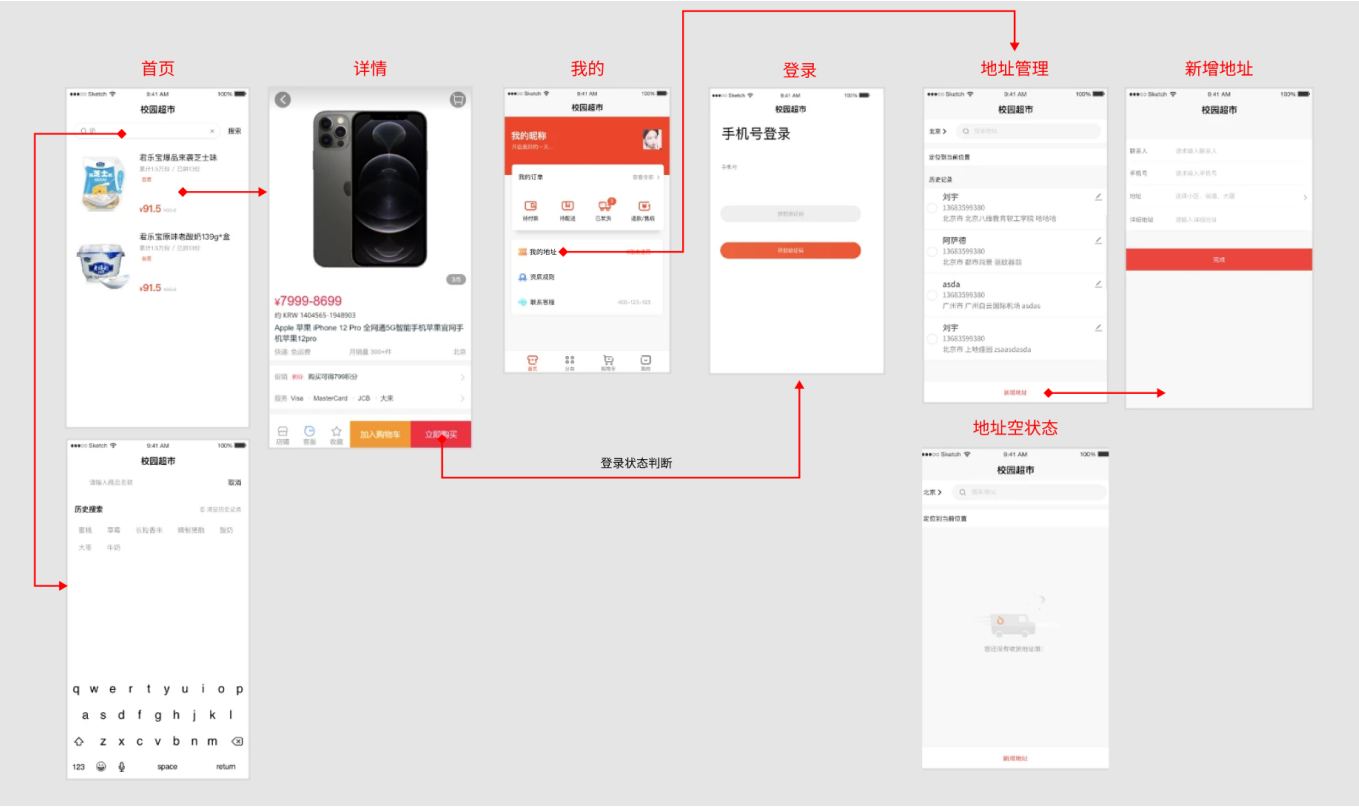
首页

●●●○○ Sketch 9:41 AM 100%

校园超市

搜索

君乐宝臻品来赛芝士味

累计13万份 | 已购13份

¥91.5

君乐宝原味老酸奶139g*盒

累计13万份 | 已购13份

¥91.5

●●●○○ Sketch 9:41 AM 100%

校园超市

请输入商品名称

取消

历史搜索

清除历史记录

草莓 苹果 长粒香米 牌制猪肋 酸奶 大葱 牛奶

q w e r t y u i o p

a s d f g h j k l

z x c v b n m

123 space return

详情

3/5

¥7999-8699

约 KRW 1404565-1948903

Apple 苹果 iPhone 12 Pro 全网通5G智能手机苹果官网手机苹果12pro

快递 包邮费 月销量 300+件 北京

促销 积分 购买可得799积分

服务 Visa MasterCard JCB 大来

店铺 客服 收藏 加入购物车 立即购买

我的

●●●○○ Sketch 9:41 AM 100%

校园超市

我的昵称

我的订单 查看全部

待付款 待配送 已发货 退款/售后

我的地址

优惠规则

联系客服 400-123-123

首页 分类 购物车 我的

登录

●●●○○ Sketch 9:41 AM 100%

校园超市

手机号登录

手机号

获取验证码

获取验证码

登录状态判断

地址管理

●●●○○ Sketch 9:41 AM 100%

校园超市

北京

定位到当前位置

历史记录

刘宇

13683599380

北京市 北京八维教育职工学院 哈哈哈

阿萨德

13683599380

北京市 都市尚景 嘻嘻嘻

asda

13683599380

广州市 广州白云国际机场 asdas

刘宇

13683599380

北京市 上地佳园 zsaasdasda

新增地址

新增地址

●●●○○ Sketch 9:41 AM 100%

校园超市

联系人 请来输入联系人

手机号 请来输入手机号

地址 选择小区、街道、大厦

详细地址 请输入详细地址

完成

地址空状态

●●●○○ Sketch 9:41 AM 100%

校园超市

北京

搜索地址

定位到当前位置

您还没有添加地址哦

新增地址